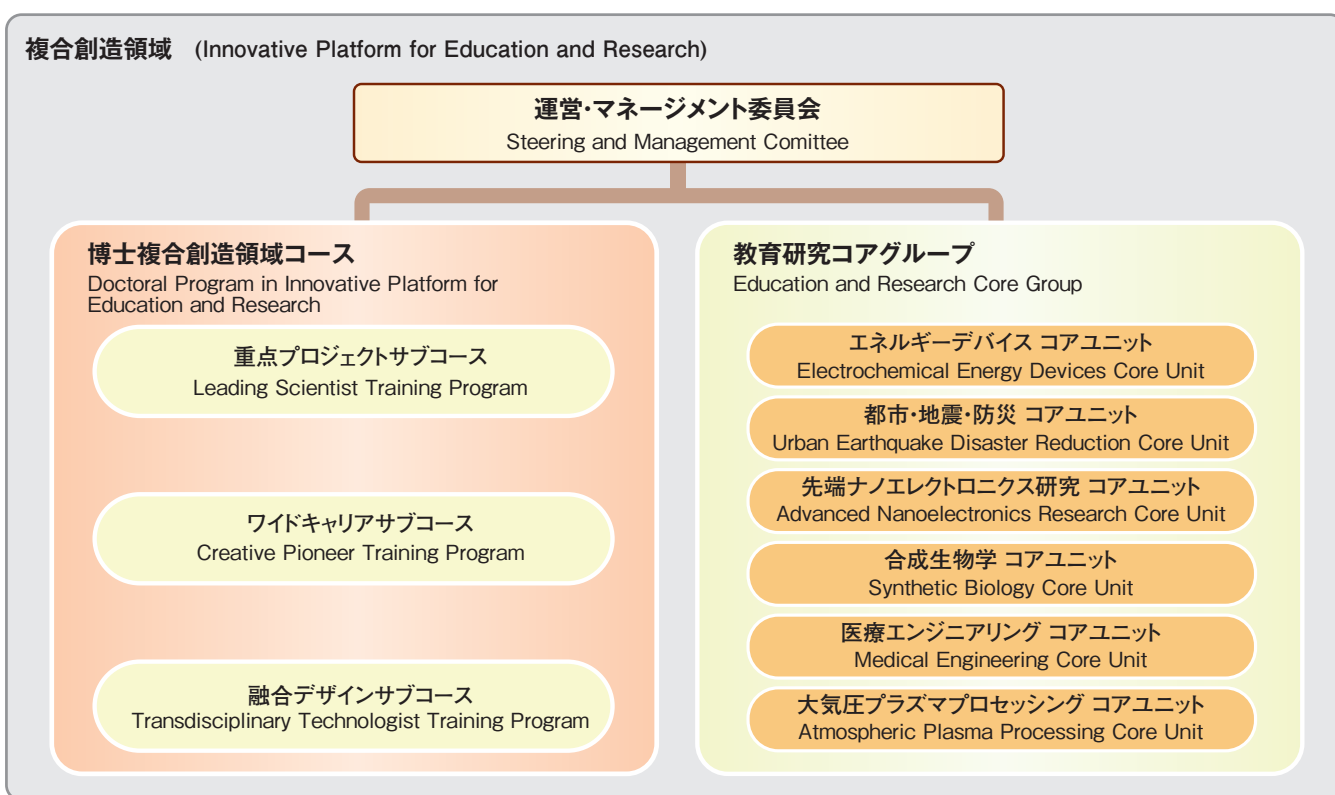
複合創造領域 (Innovative Platform for Education and Research)

運営・マネージメント委員会
Steering and Management Comittee

博士複合創造領域コース
Doctoral Program in Innovative Platform for Education and Research

重点プロジェクトサブコース
Leading Scientist Training Program

ワイドキャリアサブコース
Creative Pioneer Training Program

融合デザインサブコース
Transdisciplinary Technologist Training Program

教育研究コアグループ
Education and Research Core Group

エネルギーデバイス コアユニット
Electrochemical Energy Devices Core Unit

都市・地震・防災 コアユニット
Urban Earthquake Disaster Reduction Core Unit

先端ナノエレクトロニクス研究 コアユニット
Advanced Nanoelectronics Research Core Unit

合成生物学 コアユニット
Synthetic Biology Core Unit

医療エンジニアリング コアユニット
Medical Engineering Core Unit

大気圧プラズマプロセッシング コアユニット
Atmospheric Plasma Processing Core Unit